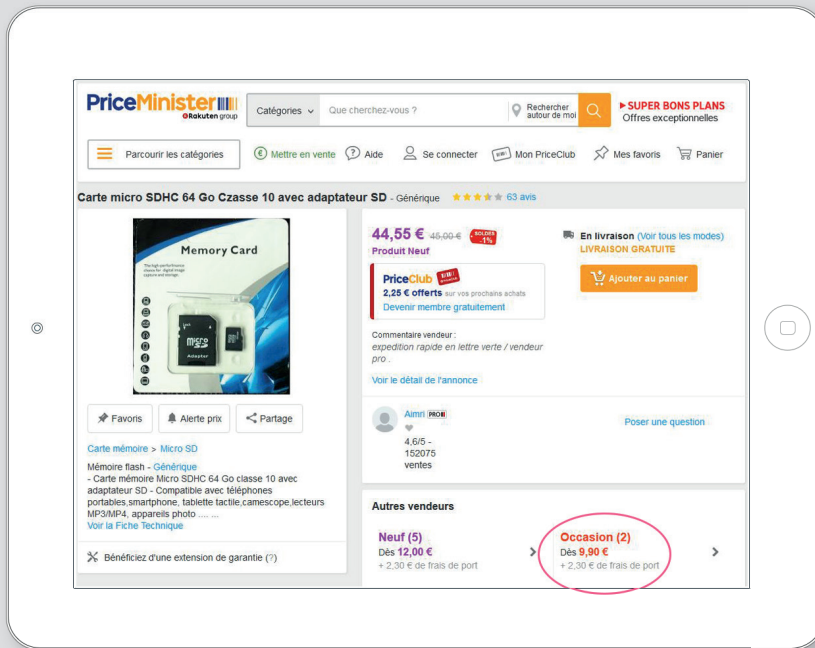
PriceMinister
Rakuten group

Catégories ⌄ Que cherchez-vous ? Rechercher autour de moi

▸ SUPER BONS PLANS
Offres exceptionnelles

Parcourir les catégories Mettre en vente Aide Se connecter Mon PriceClub Mes favoris Panier

Carte micro SDHC 64 Go Czasse 10 avec adaptateur SD - Générique ★★★★★ 63 avis

Memory Card

44,55 € 45,00 € SOLDES -1%
Produit Neuf

PriceClub
2,25 € offerts sur vos prochains achats
Devenir membre gratuitement

Commentaire vendeur :
expedition rapide en lettre verte / vendeur pro .

Voir le détail de l'annonce

En livraison (Voir tous les modes)
LIVRAISON GRATUITE

Ajouter au panier

Favoris Alerte prix Partage

Carte mémoire > Micro SD

Mémoire flash - Générique
- Carte mémoire Micro SDHC 64 Go classe 10 avec adaptateur SD - Compatible avec téléphones portables,smartphone, tablette tactile,camescope,lecteurs MP3/MP4, appareils photo .... ...
Voir la Fiche Technique

Bénéficiez d'une extension de garantie (?)

Aimri PRO
4,6/5 - 152075 ventes

Poser une question

Autres vendeurs

Neuf (5)
Dès 12,00 €
+ 2,30 € de frais de port

Occasion (2)
Dès 9,90 €
+ 2,30 € de frais de port